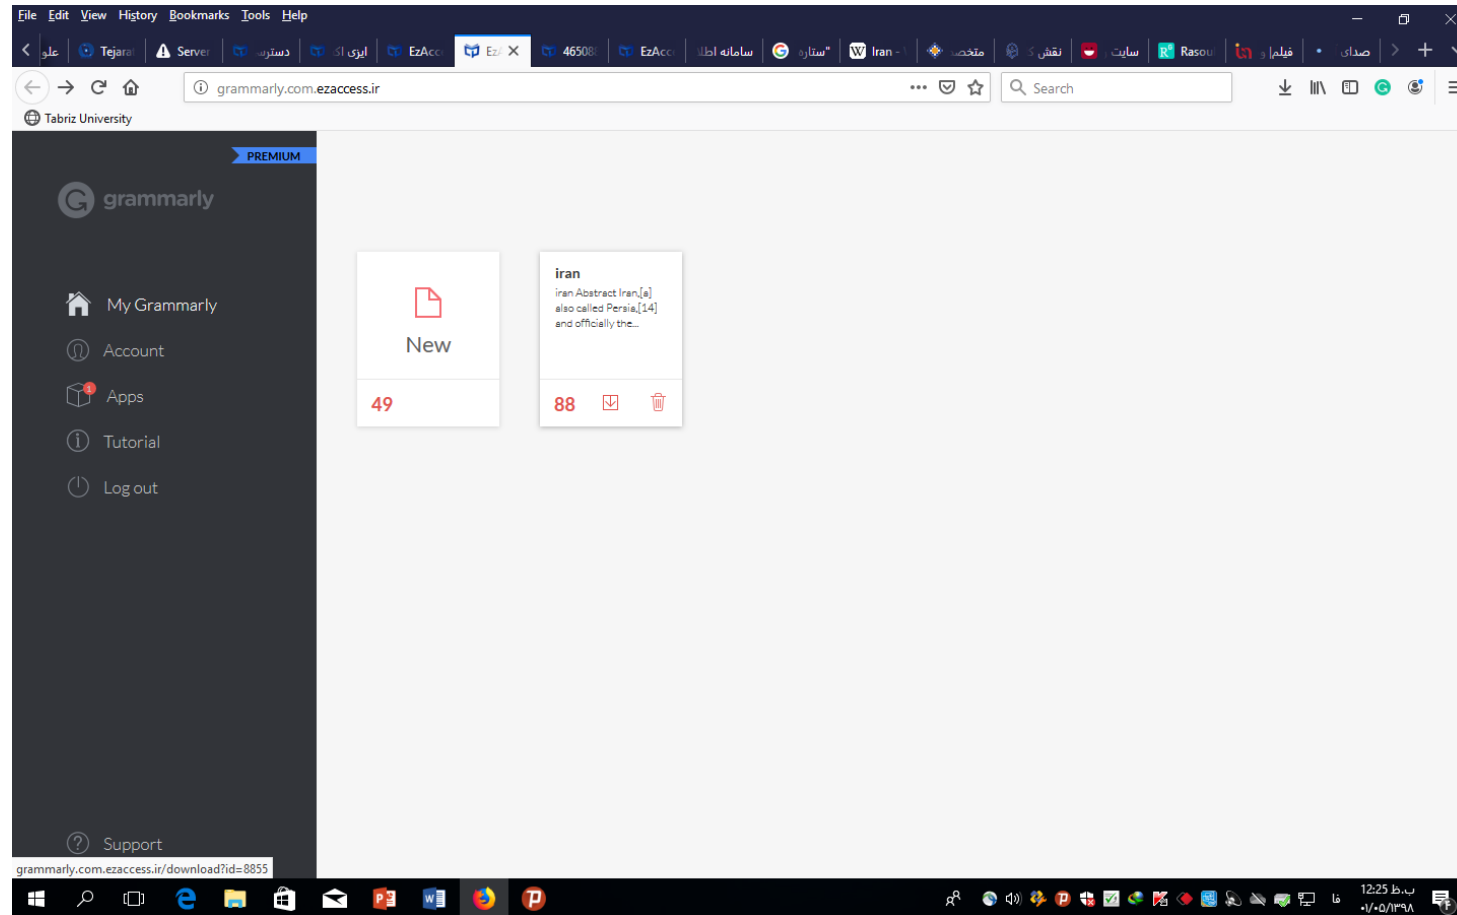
File Edit View History Bookmarks Tools Help

علو Tejara Server دسترس ایزی اک EzAcc Ez 46508 EzAcc سامانه اطلا ستاره" Iran - متخص نقش سایت Rasou فیلم و صدای

grammarly.com.ezaccess.ir

Search

Tabriz University

PREMIUM

grammarly

My Grammarly

Account

Apps

Tutorial

Log out

Support

New

49

iran

iran Abstract Iran,[a] also called Persia,[14] and officially the...

88

grammarly.com.ezaccess.ir/download?id=8855

فا

12:25 ب.ظ

۰۱/۰۵/۱۳۹۸